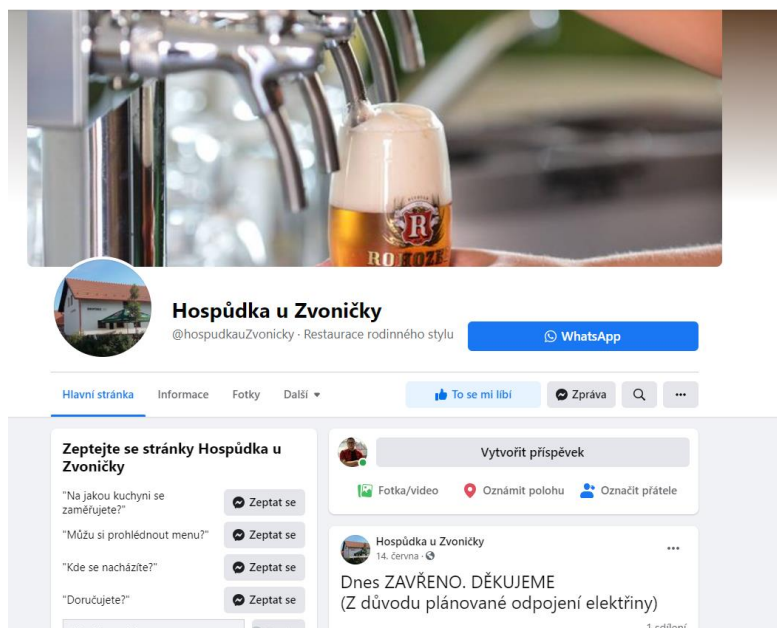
R
ROHOZEC

Hospůdka u Zvoničky
@hospudkauZvonicky · Restaurace rodinného stylu

WhatsApp

Hlavní stránka Informace Fotky Další

To se mi líbí Zpráva ...

Zeptejte se stránky Hospůdka u Zvoničky

"Na jakou kuchyni se zaměřujete?" Zeptat se

"Můžu si prohlédnout menu?" Zeptat se

"Kde se nacházíte?" Zeptat se

"Doručujete?" Zeptat se

Vytvořit příspěvek

Fotka/video Oznámit polohu Označit přátele

Hospůdka u Zvoničky
14. června ·

Dnes ZAVŘENO. DĚKUJEME
(Z důvodu plánované odpojení elektřiny)

1 sdílení